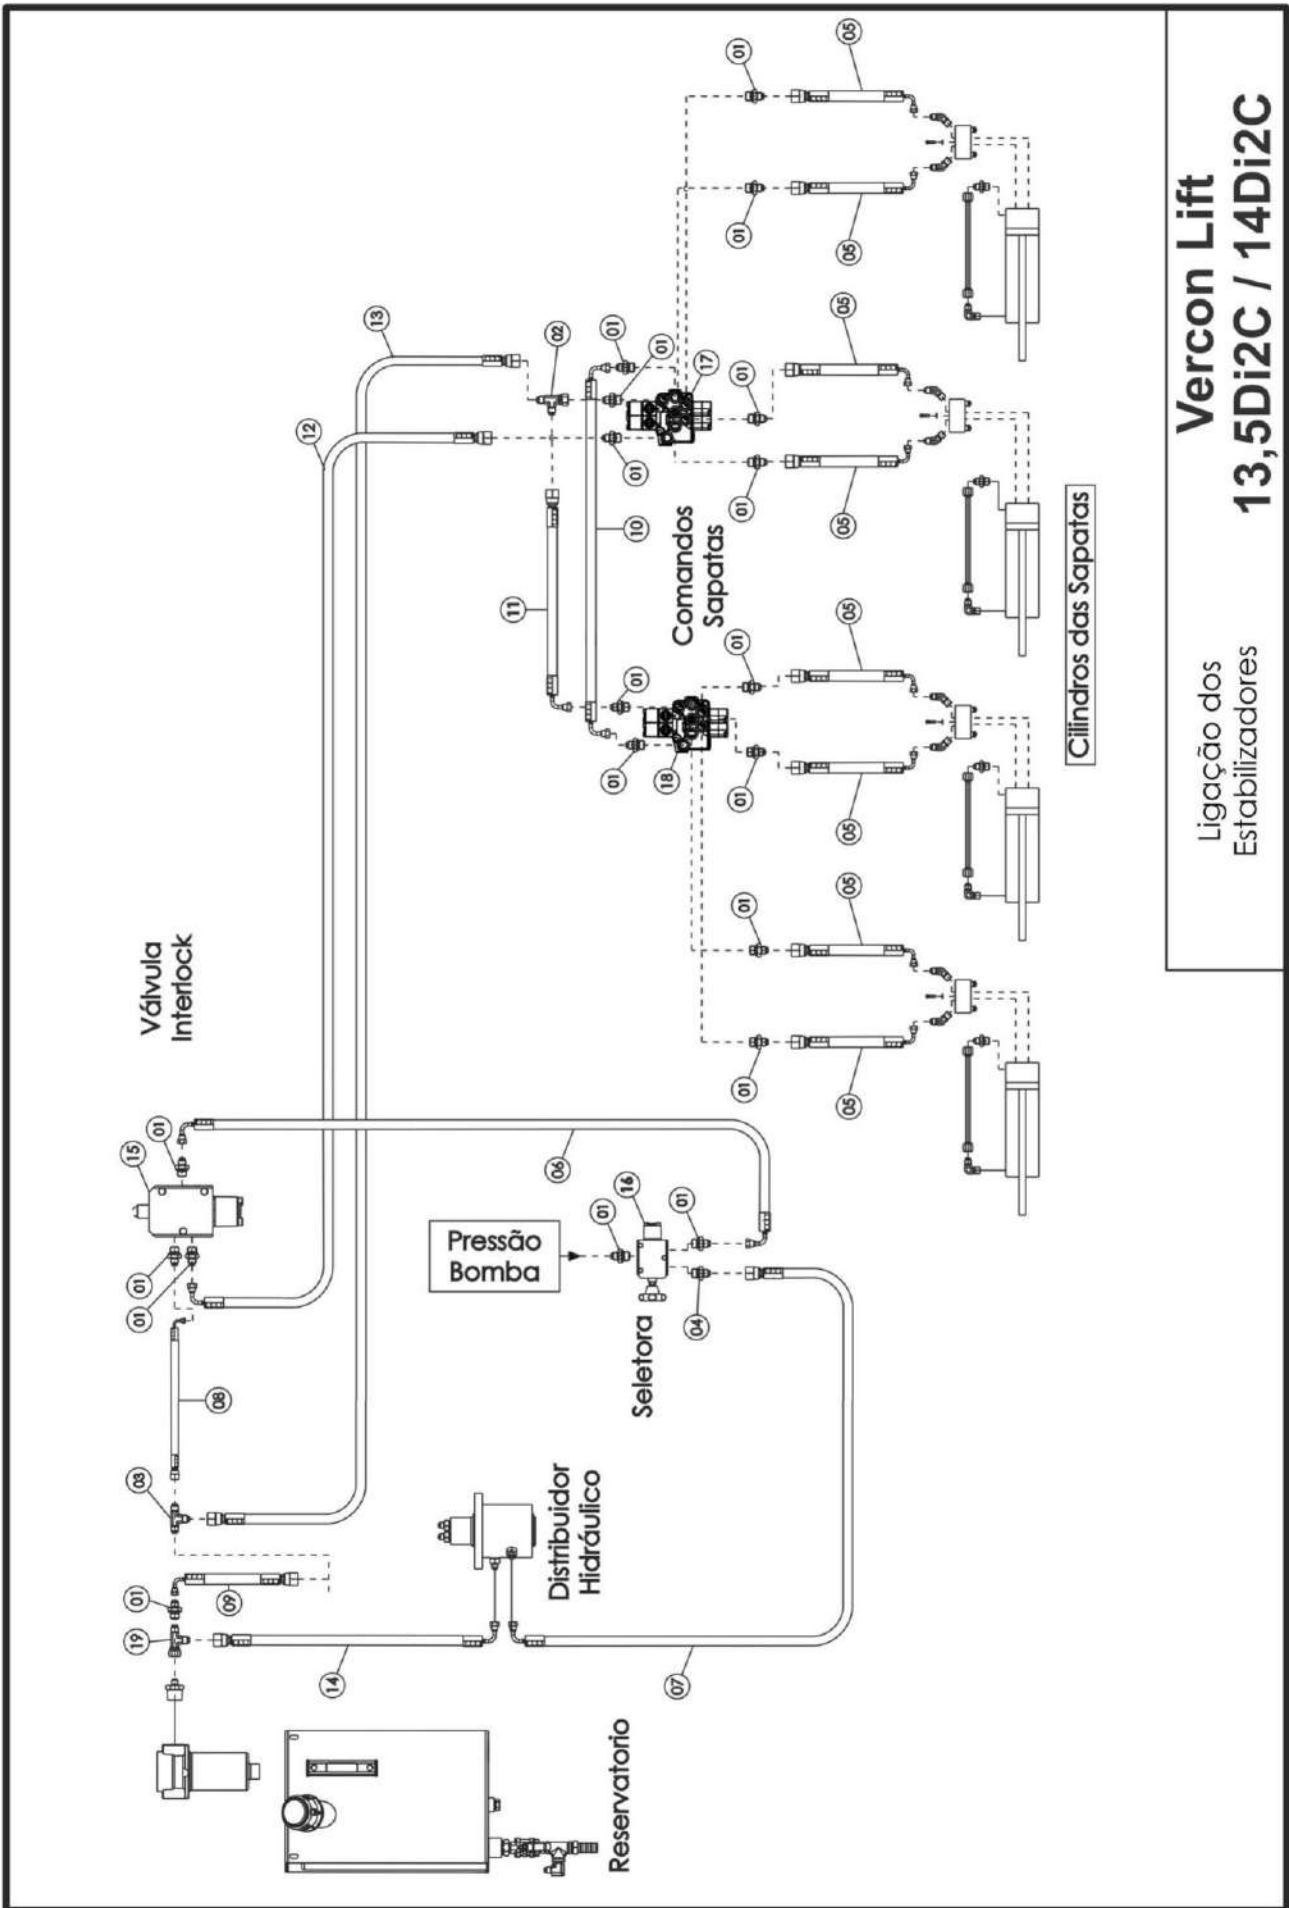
Vercon Lift
13,5Di2C / 14Di2C

Ligação dos Estabilizadores

Válvula Interlock

Comandos Sapatas

Cilindros das Sapatas

Pressão Bomba

Seletora

Distribuidor Hidráulico

Reservatorio

01
02
03
04
05
06
07
08
09
10
11
12
13
14
15
16
17
18
19